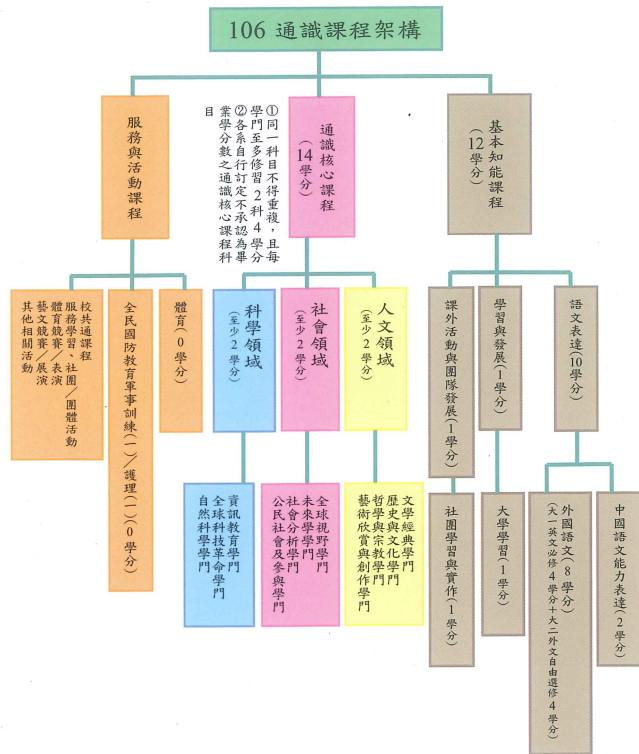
106 通識課程架構

服務與活動課程

校共通課程
服務學習、社團/團體活動
體育競賽/表演
藝文競賽/展演
其他相關活動

全民國防教育軍事訓練(一)/護理(一)(0學分)

體育(0學分)

①同一科目不得重複，且每學門至多修習2科4學分
②各系自行訂定不承認為畢業學分數之通識核心課程科目

通識核心課程(14學分)

科學領域(至少2學分)
資訊教育學門
全球科技革命學門
自然科學學門

社會領域(至少2學分)
全球視野學門
未來學學門
社會分析學門
公民社會及參與學門

人文領域(至少2學分)
文學經典學門
歷史與文化學門
哲學與宗教學門
藝術欣賞與創作學門

基本知能課程(12學分)

課外活動與團隊發展(1學分)
社團學習與實作(1學分)

學習與發展(1學分)
大學學習(1學分)

語文表達(10學分)
外國語文(8學分)(大一英文必修4學分+大二外文自由選修4學分)
中國語文能力表達(2學分)